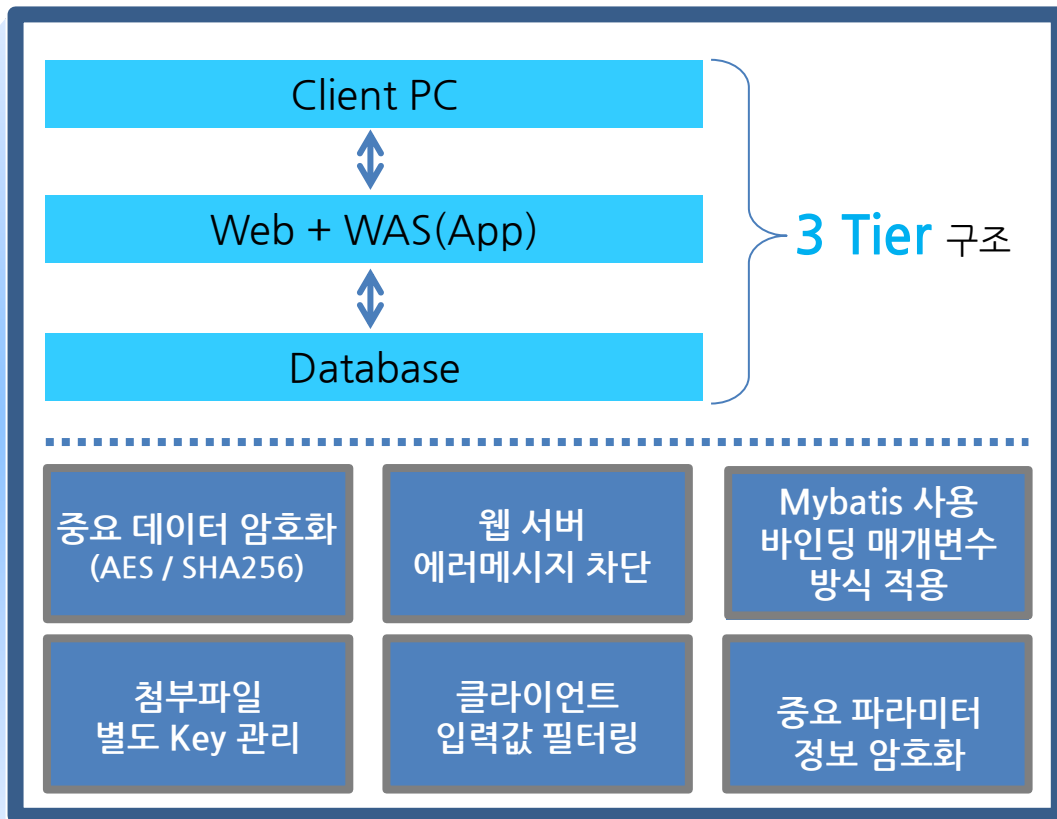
Client PC

Web + WAS(App)

Database

3 Tier 구조

중요 데이터 암호화
(AES / SHA256)

웹 서버
에러메시지 차단

Mybatis 사용
바인딩 매개변수
방식 적용

첨부파일
별도 Key 관리

클라이언트
입력값 필터링

중요 파라미터
정보 암호화